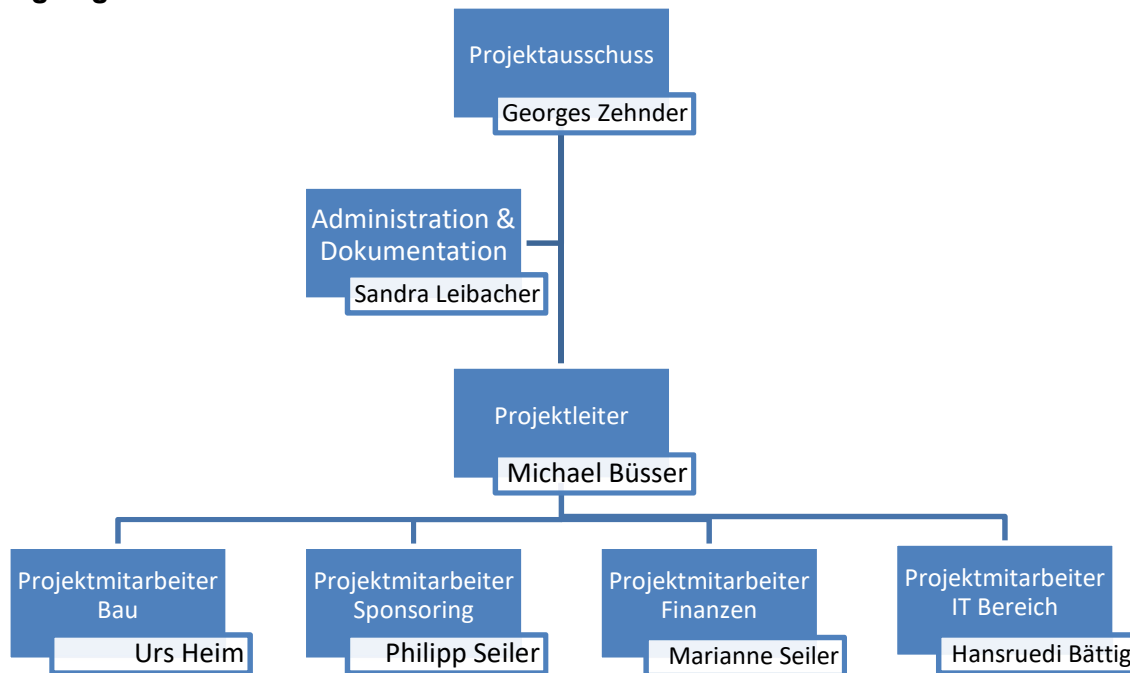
Projektausschuss
Georges Zehnder

Administration & Dokumentation
Sandra Leibacher

Projektleiter
Michael Büsser

Projektmitarbeiter Bau
Urs Heim

Projektmitarbeiter Sponsoring
Philipp Seiler

Projektmitarbeiter Finanzen
Marianne Seiler

Projektmitarbeiter IT Bereich
Hansruedi Bättig